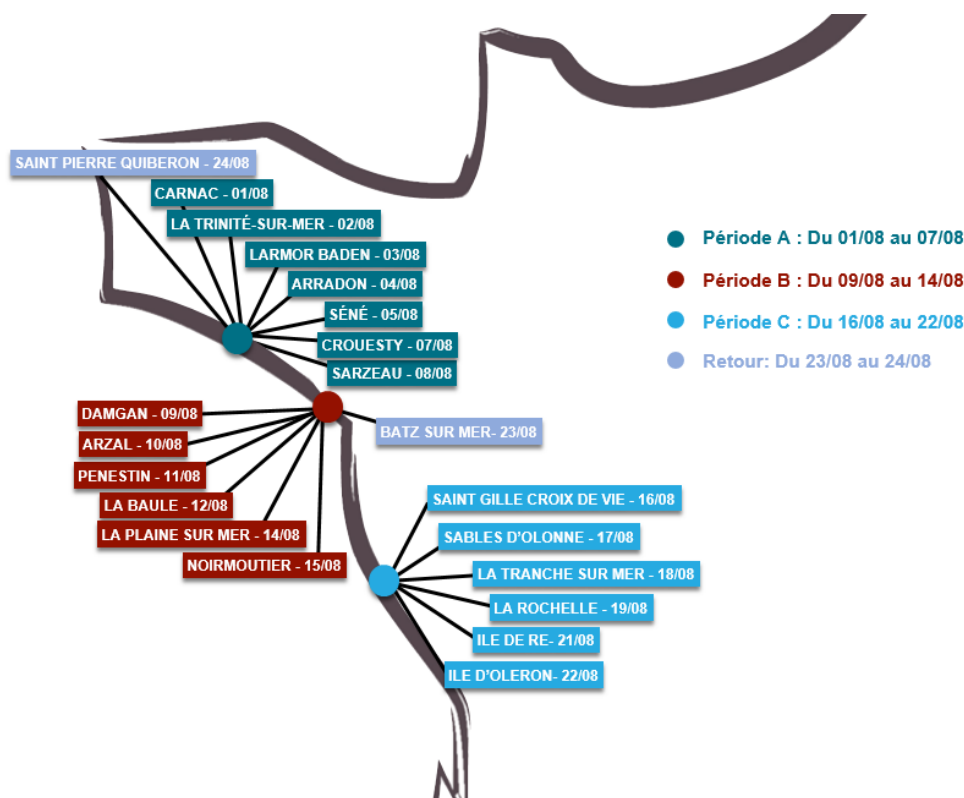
SAINT PIERRE QUIBERON - 24/08
CARNAC - 01/08
LA TRINITÉ-SUR-MER - 02/08
LARMOR BADEN - 03/08
ARRADON - 04/08
SÉNÉ - 05/08
CROUESTY - 07/08
SARZEAU - 08/08

Période A : Du 01/08 au 07/08
Période B : Du 09/08 au 14/08
Période C : Du 16/08 au 22/08
Retour: Du 23/08 au 24/08

DAMGAN - 09/08
ARZAL - 10/08
PENESTIN - 11/08
LA BAULE - 12/08
LA PLAINE SUR MER - 14/08
NOIRMOUTIER - 15/08
BATZ SUR MER- 23/08

SAINT GILLE CROIX DE VIE - 16/08
SABLES D'OLONNE - 17/08
LA TRANCHE SUR MER - 18/08
LA ROCHELLE - 19/08
ILE DE RE- 21/08
ILE D'OLERON- 22/08